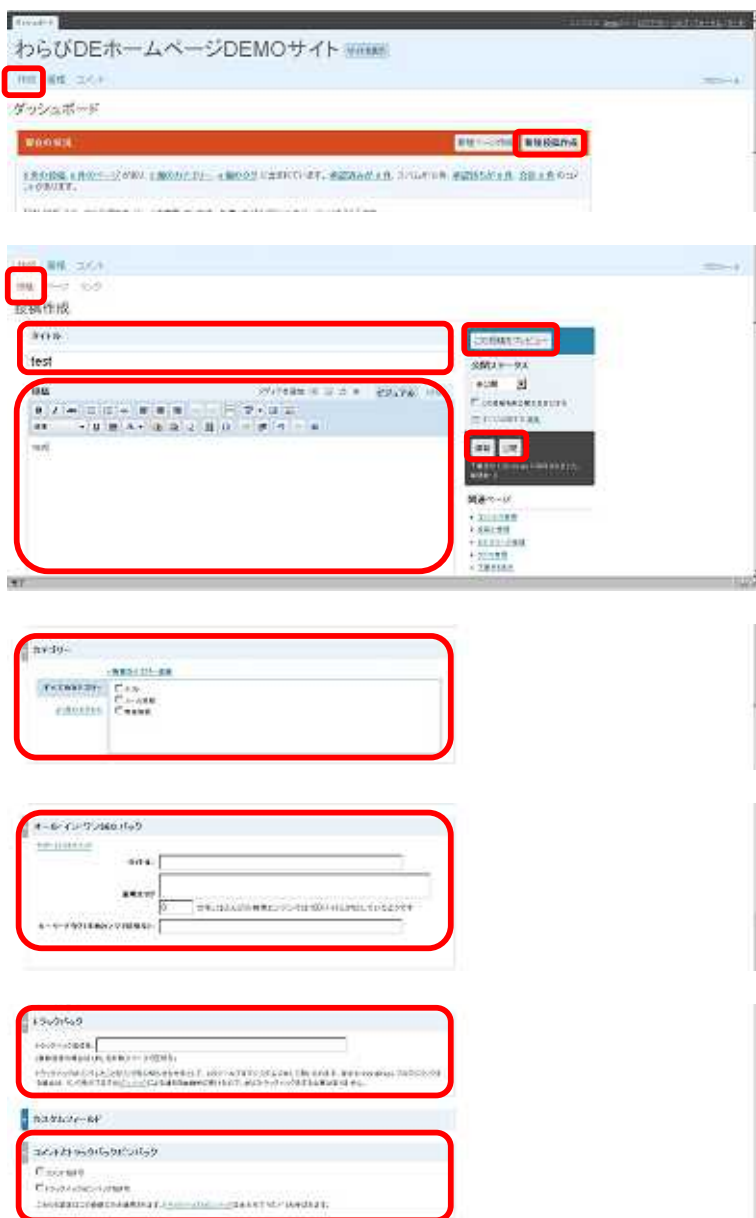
わらびDEホームページDEMOサイト

ダッシュボード

新規投稿作成

投稿作成

タイトル

test

ビジュアル

test

この投稿をプレビュー

公開ステータス

保存 公開

関連ページ

カテゴリー

オールインワンSEOパック

タイトル:

説明文:

0

キーワード:

トラックバック

カスタムフィールド

コメントとトラックバック・ピンバック